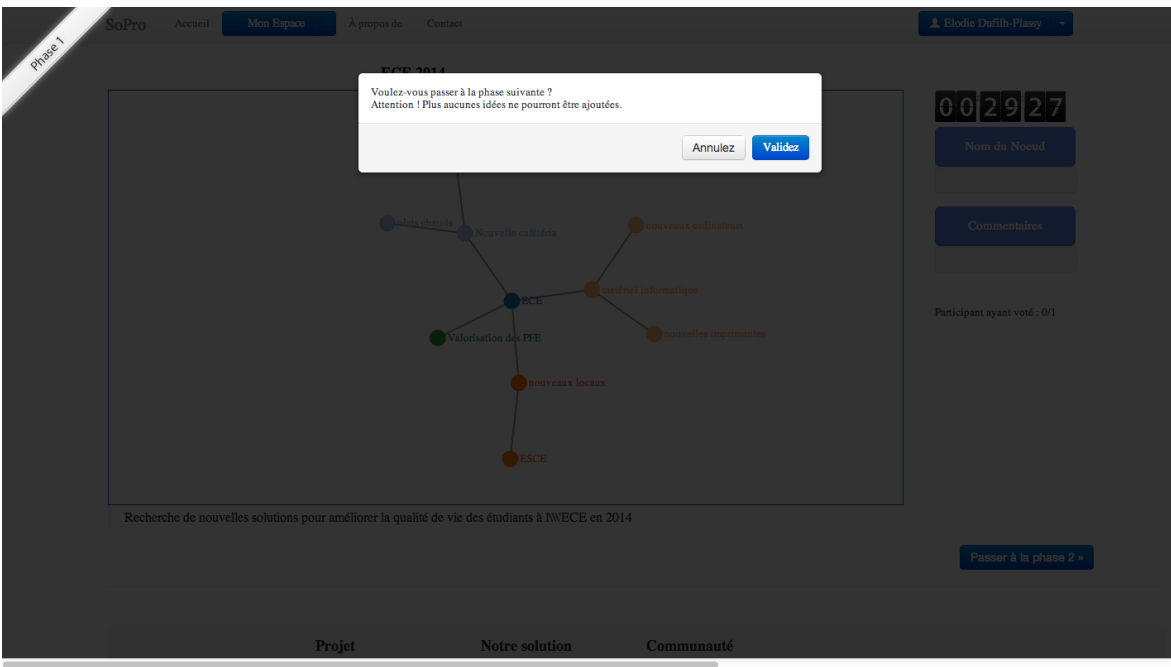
Phase 1

SoPro Accueil Mon Espace À propos de Contact

Elodie Dufilh-Plassy

ECE 2014

Voulez-vous passer à la phase suivante ?
Attention ! Plus aucunes idées ne pourront être ajoutées.

Annulez Validez

002927

Nom du Noeud

Commentaires

Participant ayant voté : 0/1

plats chauds
Nouvelle cafétéria
nouveaux ordinateurs
matériel informatique
ECE
nouvelles imprimantes
Valorisation des PFE
nouveaux locaux
ESCE

Recherche de nouvelles solutions pour améliorer la qualité de vie des étudiants à l\\ECE en 2014

Passer à la phase 2 »

Projet Notre solution Communauté